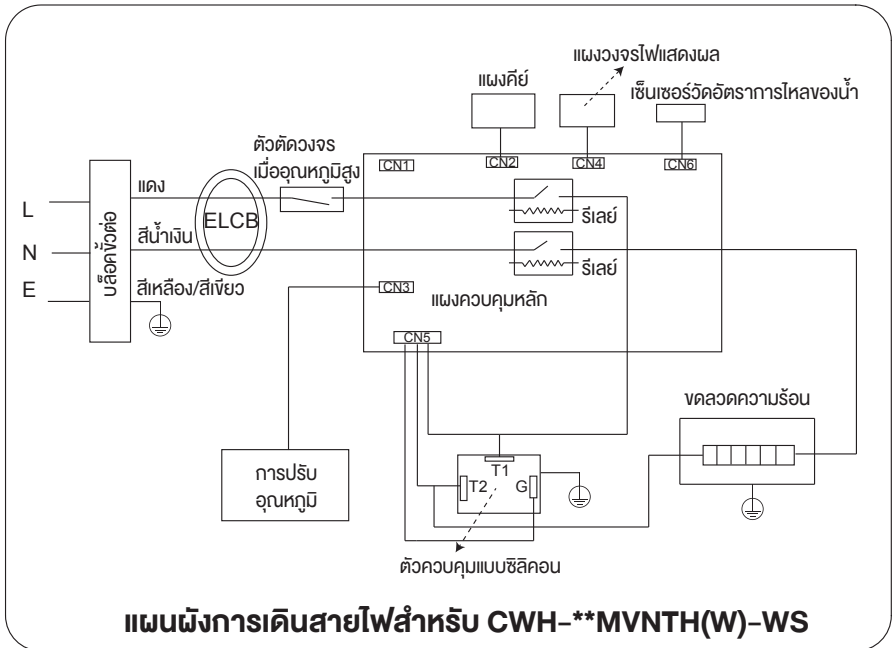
แผงวงจรไฟแสดงผล

แผงคีย์

เซ็นเซอร์วัดอัตราการไหลของน้ำ

ตัวตัดวงจร
เมื่ออุณหภูมิสูง

CN1

CN2

CN4

CN6

L

N

E

บล็อคขั้วต่อ

แดง

สีน้ำเงิน

สีเหลือง/สีเขียว

ELCB

รีเลย์

รีเลย์

CN3

แผงควบคุมหลัก

CN5

ขดลวดความร้อน

T1

T2

G

การปรับ
อุณหภูมิ

ตัวควบคุมแบบซิลิคอน

แผนผังการเดินสายไฟสำหรับ CWH-**MVNTH(W)-WS